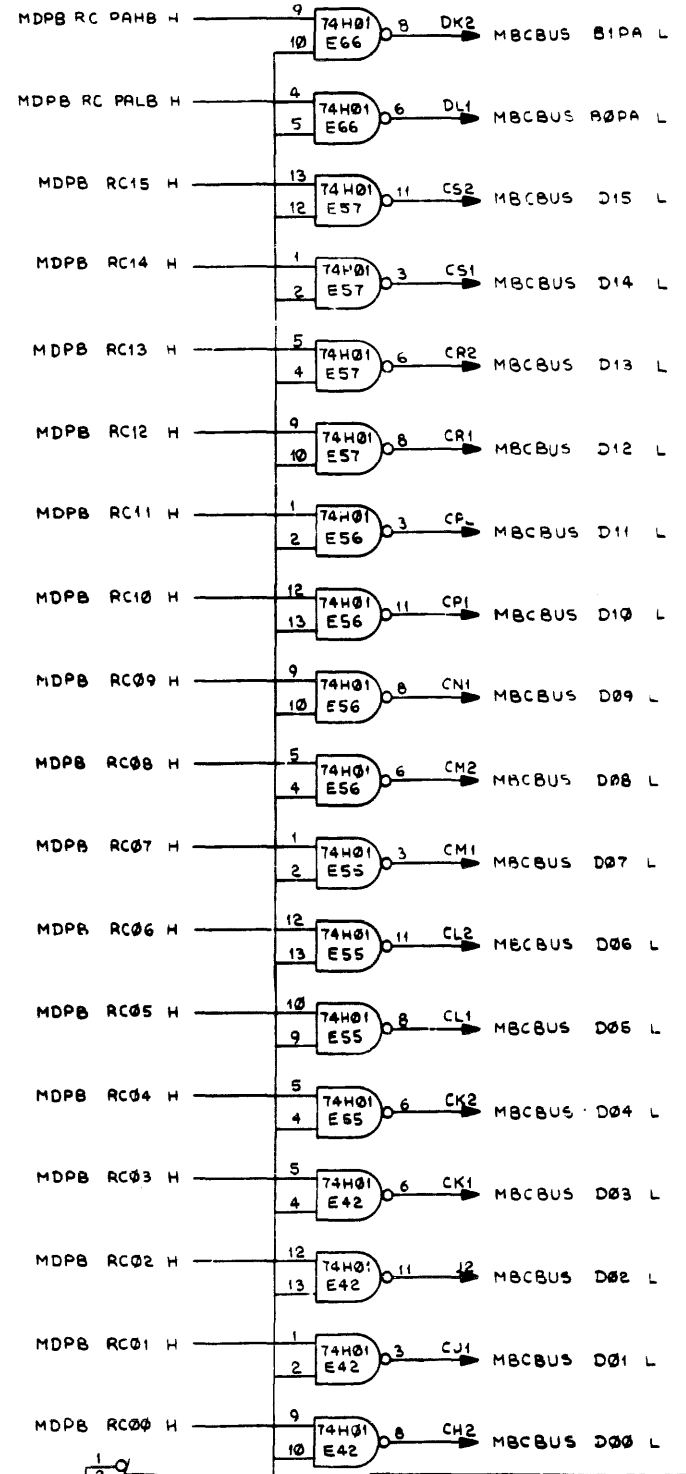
MDPB RC PAHB H
9
10
74H01
E66
8
DK2
MBCBUS B1PA L

MDPB RC PALB H
4
5
74H01
E66
6
DL1
MBCBUS B0PA L

MDPB RC15 H
13
12
74H01
E57
11
CS2
MBCBUS D15 L

MDPB RC14 H
1
2
74H01
E57
3
CS1
MBCBUS D14 L

MDPB RC13 H
5
4
74H01
E57
6
CR2
MBCBUS D13 L

MDPB RC12 H
9
10
74H01
E57
8
CR1
MBCBUS D12 L

MDPB RC11 H
1
2
74H01
E56
3
CP_
MBCBUS D11 L

MDPB RC10 H
12
13
74H01
E56
11
CP1
MBCBUS D10 L

MDPB RC09 H
9
10
74H01
E56
8
CN1
MBCBUS D09 L

MDPB RC08 H
5
4
74H01
E56
6
CM2
MBCBUS D08 L

MDPB RC07 H
1
2
74H01
E55
3
CM1
MBCBUS D07 L

MDPB RC06 H
12
13
74H01
E55
11
CL2
MBCBUS D06 L

MDPB RC05 H
10
9
74H01
E55
8
CL1
MBCBUS D05 L

MDPB RC04 H
5
4
74H01
E65
6
CK2
MBCBUS D04 L

MDPB RC03 H
5
4
74H01
E42
6
CK1
MBCBUS D03 L

MDPB RC02 H
12
13
74H01
E42
11
12
MBCBUS D02 L

MDPB RC01 H
1
2
74H01
E42
3
CJ1
MBCBUS D01 L

MDPB RC00 H
9
10
74H01
E42
8
CH2
MBCBUS D00 L

1
2